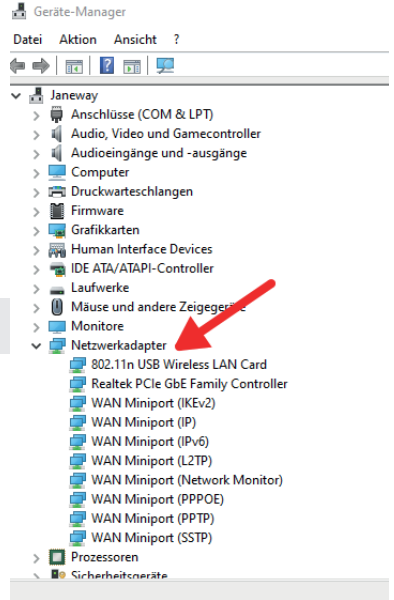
Geräte-Manager

Datei Aktion Ansicht ?

Janeway
Anschlüsse (COM & LPT)
Audio, Video und Gamecontroller
Audioeingänge und -ausgänge
Computer
Druckwarteschlangen
Firmware
Grafikkarten
Human Interface Devices
IDE ATA/ATAPI-Controller
Laufwerke
Mäuse und andere Zeigegeräte
Monitore
Netzwerkadapter
802.11n USB Wireless LAN Card
Realtek PCIe GbE Family Controller
WAN Miniport (IKEv2)
WAN Miniport (IP)
WAN Miniport (IPv6)
WAN Miniport (L2TP)
WAN Miniport (Network Monitor)
WAN Miniport (PPPOE)
WAN Miniport (PPTP)
WAN Miniport (SSTP)
Prozessoren
Sicherheitsgeräte